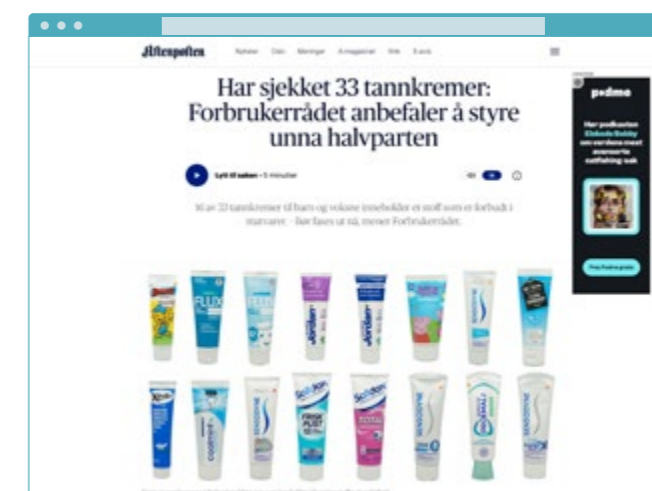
Aftenposten

Nyheter Oslo Meninger A-magasinet Kfilm E-avis

Har sjekket 33 tannkremer: Forbrukerrådet anbefaler å styre unna halvparten

Lytt til saken • 5 minutter

16 av 33 tannkremer til barn og voksne inneholder et stoff som er forbudt i matvarer. – Bør fases ut nå, mener Forbrukerrådet.

podme

Hør podkasten Elskede Bobby om verdens mest avanserte catfishing-sak

Prøv Podme gratis

FLUX

Jordan

Jordan

Sensodyne

Sensodyne

Solidox

Solidox

Sensodyne

Sensodyne

Sensodyne